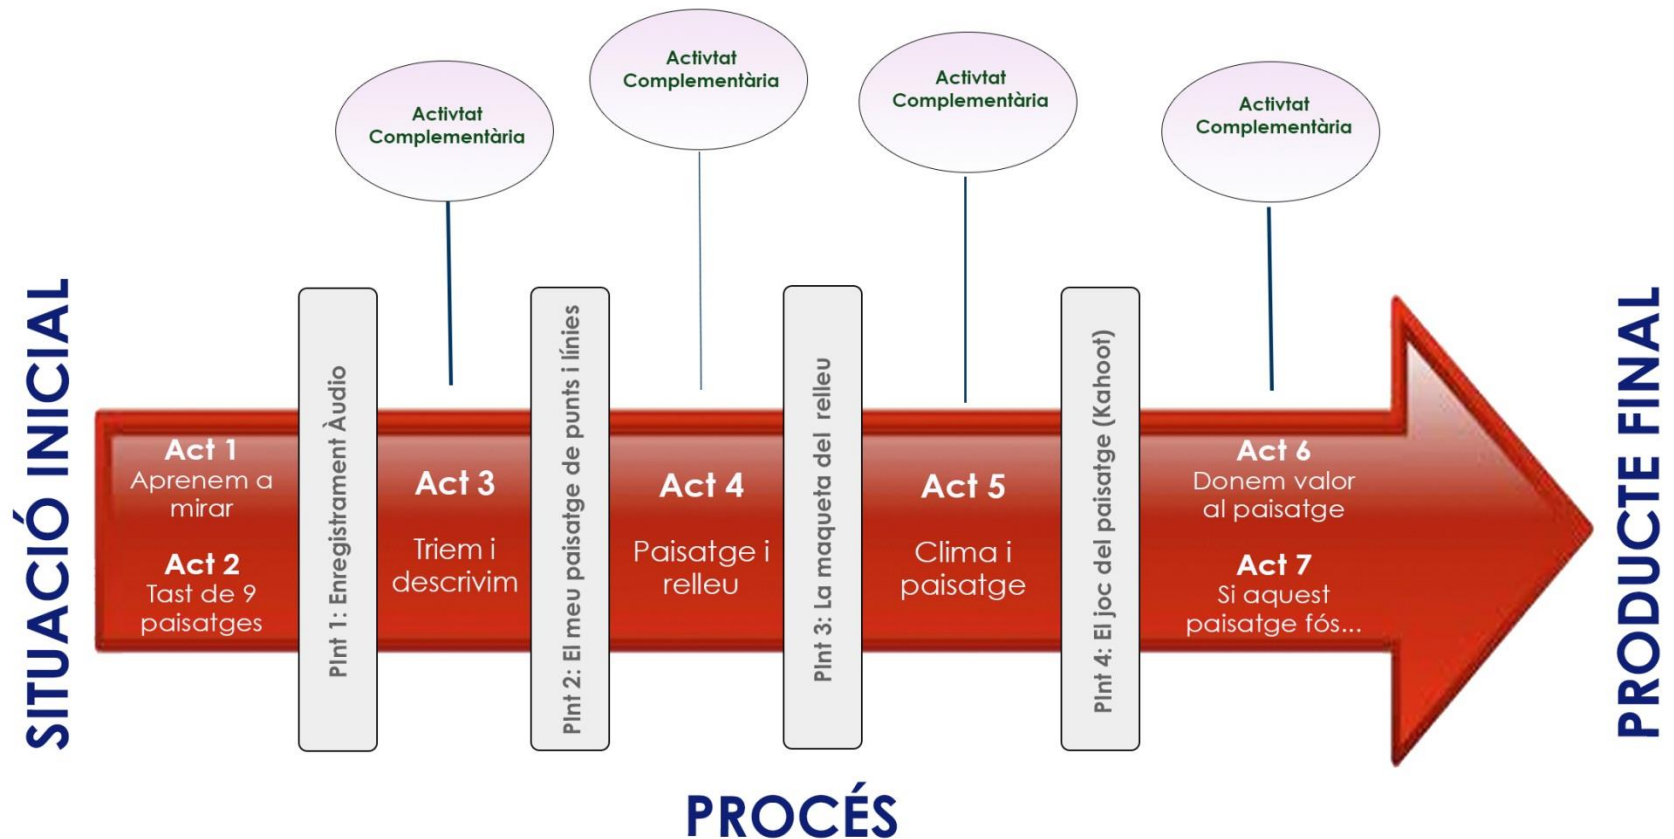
SITUACIÓ INICIAL

Activtat Complementària

Activtat Complementària

Activtat Complementària

Activtat Complementària

Act 1
Aprenem a mirar

Act 2
Tast de 9 paisatges

PInt 1: Enregistrament Àudio

Act 3
Triem i descrivim

PInt 2: El meu paisatge de punts i línies

Act 4
Paisatge i relleu

PInt 3: La maqueta del relleu

Act 5
Clima i paisatge

PInt 4: El joc del paisatge (Kahoot)

Act 6
Donem valor al paisatge

Act 7
Si aquest paisatge fós...

PRODUCTE FINAL

PROCÉS